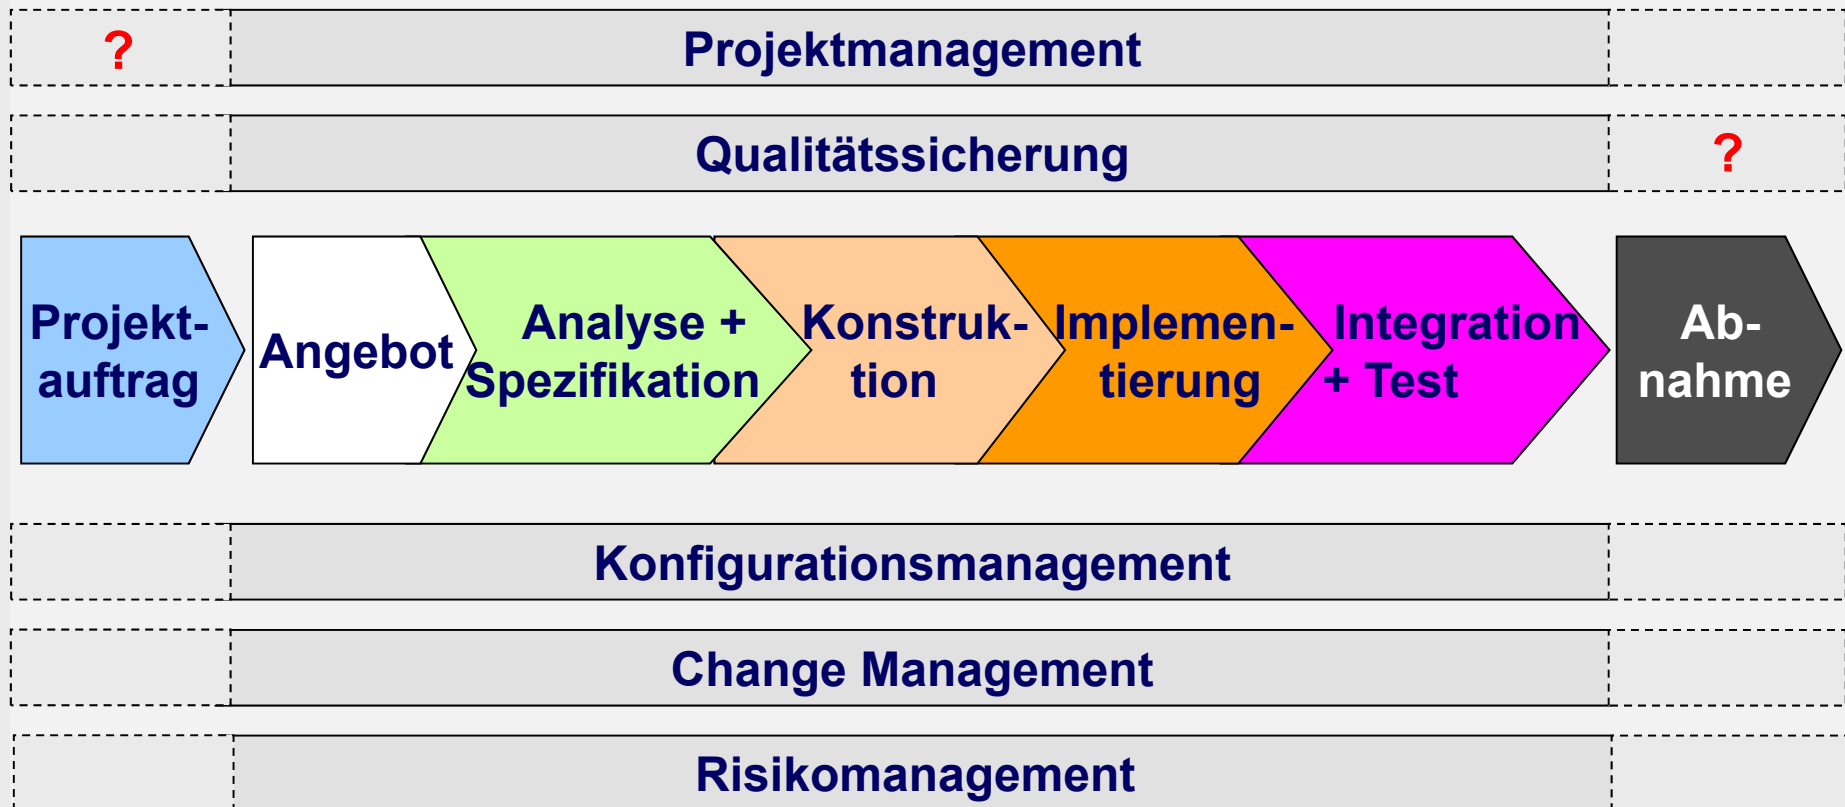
?

Projektmanagement

Qualitätssicherung

?

Projektauftrag

Angebot

Analyse + Spezifikation

Konstruktion

Implementierung

Integration + Test

Abnahme

Konfigurationsmanagement

Change Management

Risikomanagement